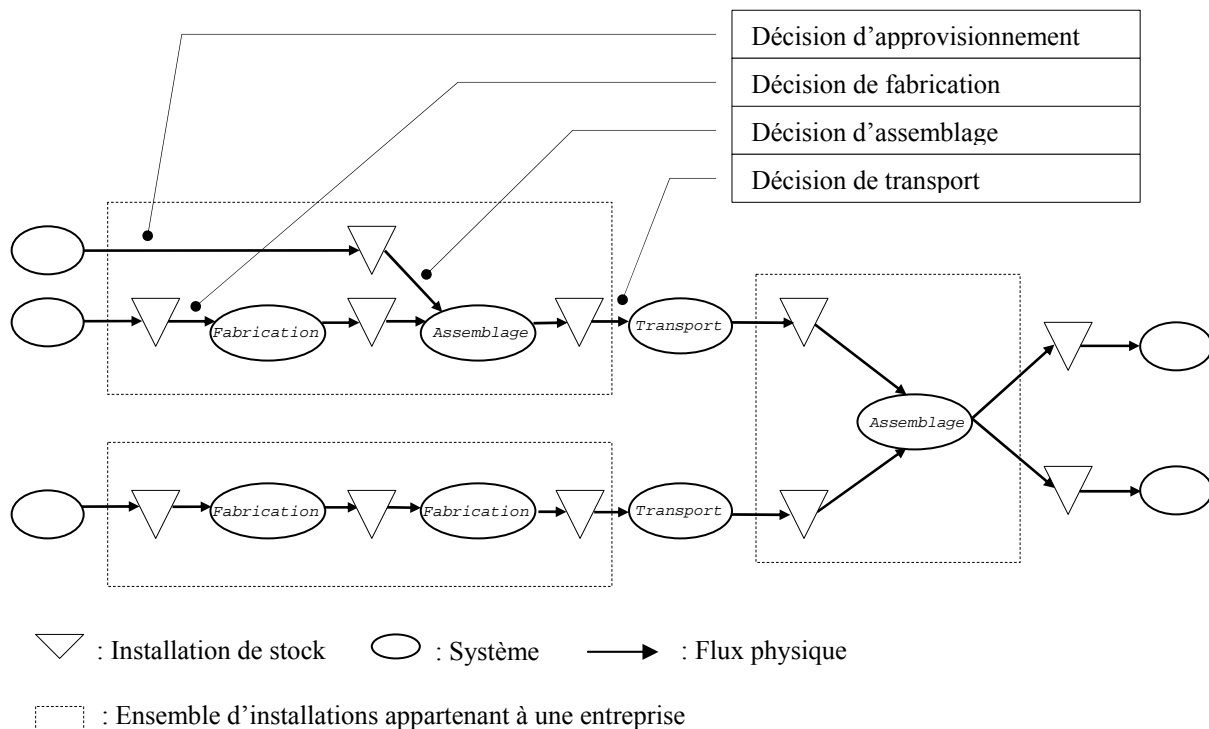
Décision d'approvisionnement
Décision de fabrication
Décision d'assemblage
Décision de transport

Fabrication
Assemblage
Transport
Assemblage
Fabrication
Fabrication
Transport

: Installation de stock : Système : Flux physique

: Ensemble d'installations appartenant à une entreprise